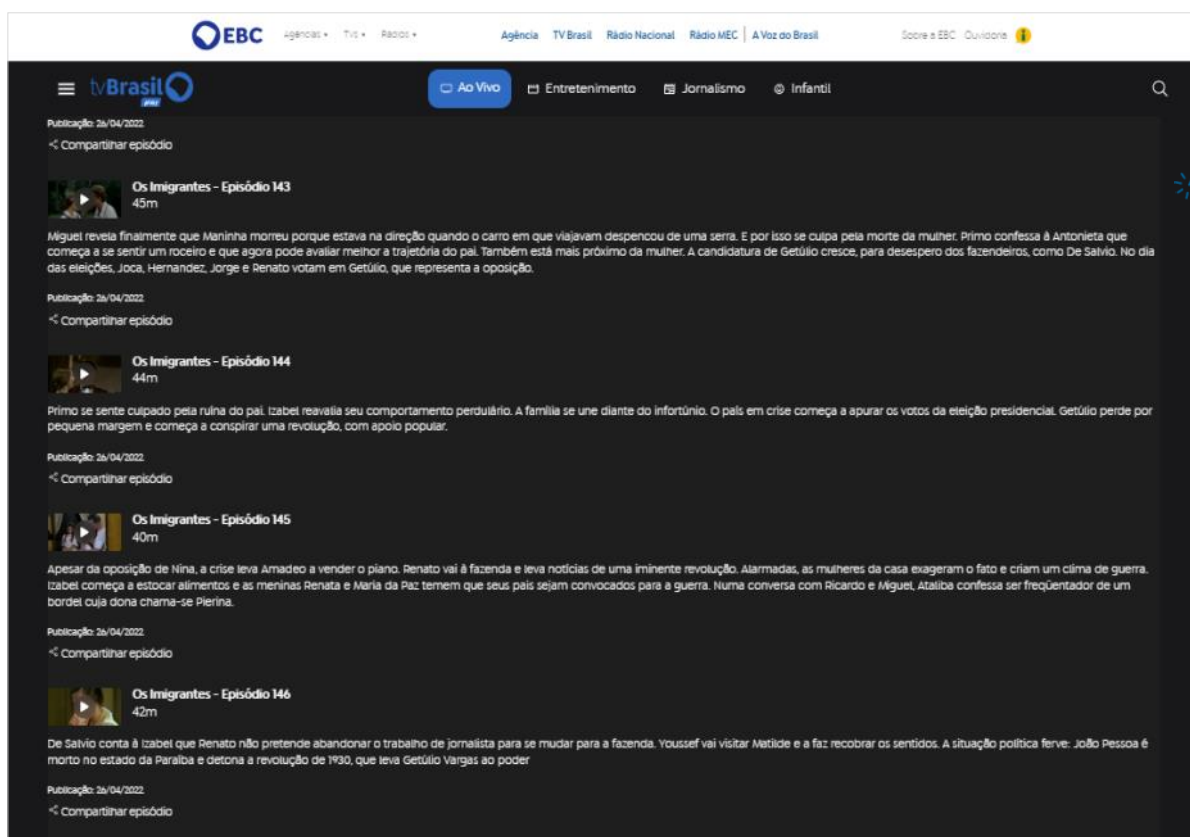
EBC Agências ▾ TVs ▾ Rádios ▾ Agência TV Brasil Rádio Nacional Rádio MEC | A Voz do Brasil Sobre a EBC Ouvidoria

tvBrasil play

Ao Vivo Entretenimento Jornalismo Infantil

Publicação: 26/04/2022
Compartilhar episódio

Os Imigrantes - Episódio 143
45m

Miguel revela finalmente que Maninha morreu porque estava na direção quando o carro em que viajavam despencou de uma serra. E por isso se culpa pela morte da mulher. Primo confessa à Antonieta que começa a se sentir um roceiro e que agora pode avaliar melhor a trajetória do pai. Também está mais próximo da mulher. A candidatura de Getúlio cresce, para desespero dos fazendeiros, como De Salvio. No dia das eleições, Joca, Hernandez, Jorge e Renato votam em Getúlio, que representa a oposição.

Publicação: 26/04/2022
Compartilhar episódio

Os Imigrantes - Episódio 144
44m

Primo se sente culpado pela ruína do pai. Izabel reavalia seu comportamento perdulário. A família se une diante do infortúnio. O país em crise começa a apurar os votos da eleição presidencial. Getúlio perde por pequena margem e começa a conspirar uma revolução, com apoio popular.

Publicação: 26/04/2022
Compartilhar episódio

Os Imigrantes - Episódio 145
40m

Apesar da oposição de Nina, a crise leva Amadeo a vender o piano. Renato vai à fazenda e leva notícias de uma iminente revolução. Alarmadas, as mulheres da casa exageram o fato e criam um clima de guerra. Izabel começa a estocar alimentos e as meninas Renata e Maria da Paz temem que seus pais sejam convocados para a guerra. Numa conversa com Ricardo e Miguel, Ataliba confessa ser freqüentador de um bordel cuja dona chama-se Pierina.

Publicação: 26/04/2022
Compartilhar episódio

Os Imigrantes - Episódio 146
42m

De Salvio conta à Izabel que Renato não pretende abandonar o trabalho de jornalista para se mudar para a fazenda. Youssef vai visitar Matilde e a faz recobrar os sentidos. A situação política ferve: João Pessoa é morto no estado da Paraíba e detona a revolução de 1930, que leva Getúlio Vargas ao poder

Publicação: 26/04/2022
Compartilhar episódio